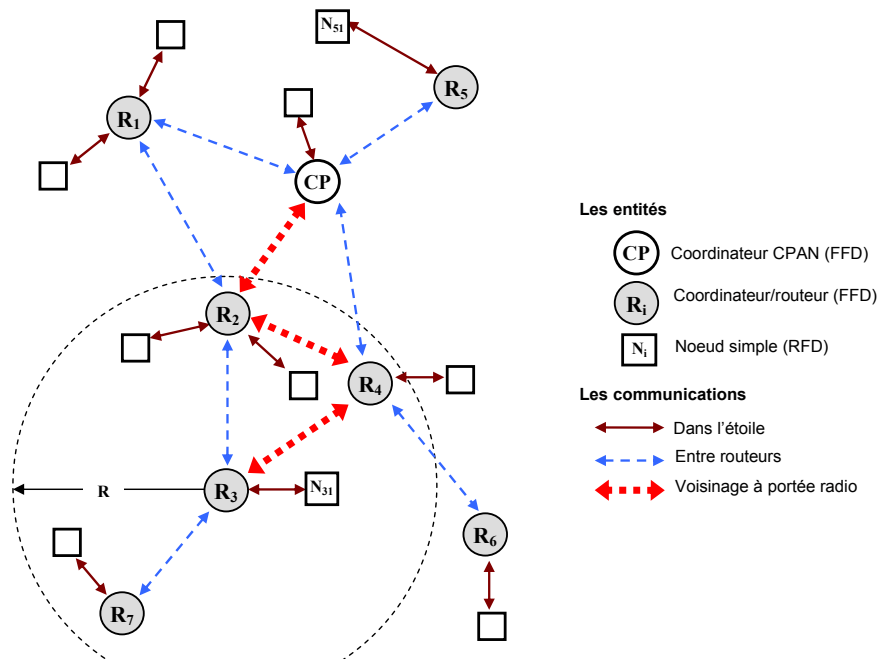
$N_{51}$

$R_5$

$R_1$

CP

$R_2$

$R_4$

R

$R_3$

$N_{31}$

$R_6$

$R_7$

**Les entités**

CP Coordinateur CPAN (FFD)

$R_i$ Coordinateur/routeur (FFD)

$N_i$ Noeud simple (RFD)

**Les communications**

Dans l'étoile

Entre routeurs

Voisinage à portée radio